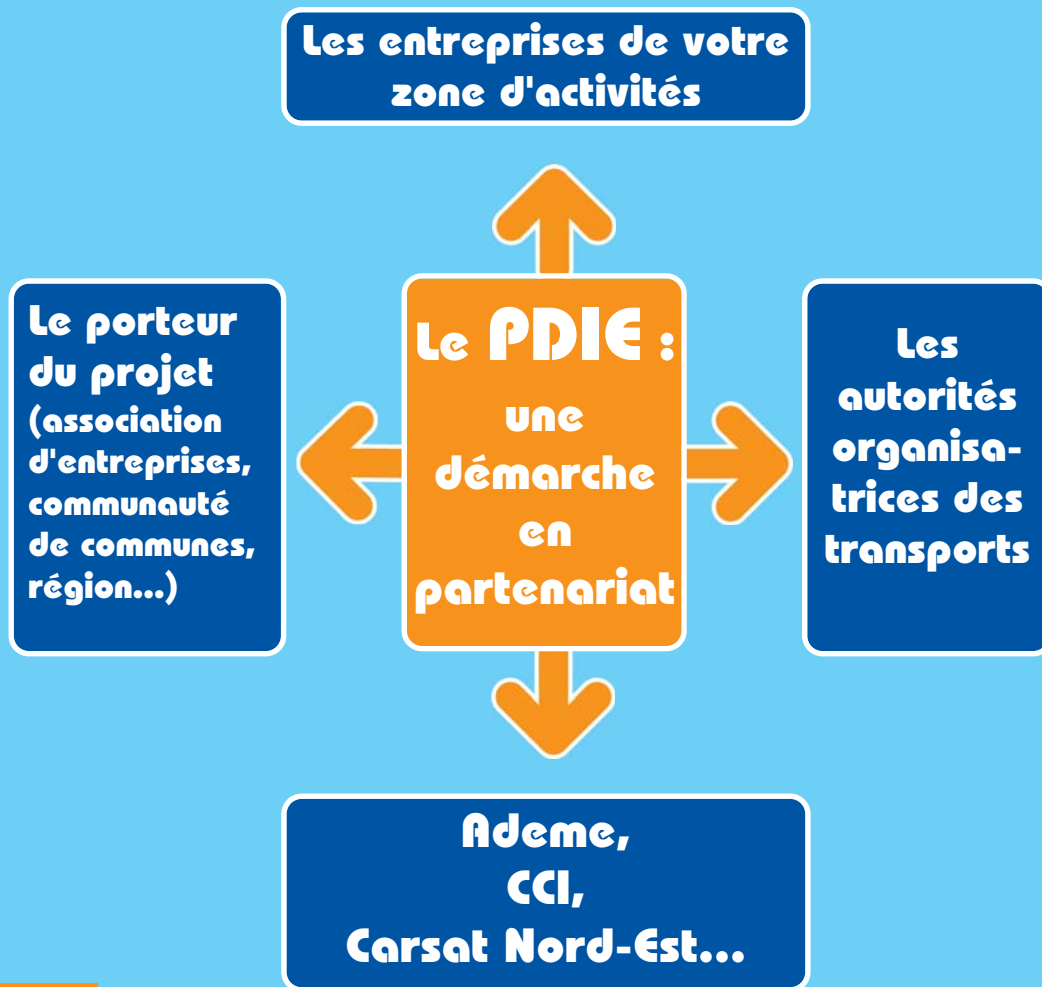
Les entreprises de votre zone d'activités

Le porteur du projet (association d'entreprises, communauté de communes, région...)

Le PDIE : une démarche en partenariat

Les autorités organisatrices des transports

Ademe, CCI, Carsat Nord-Est...